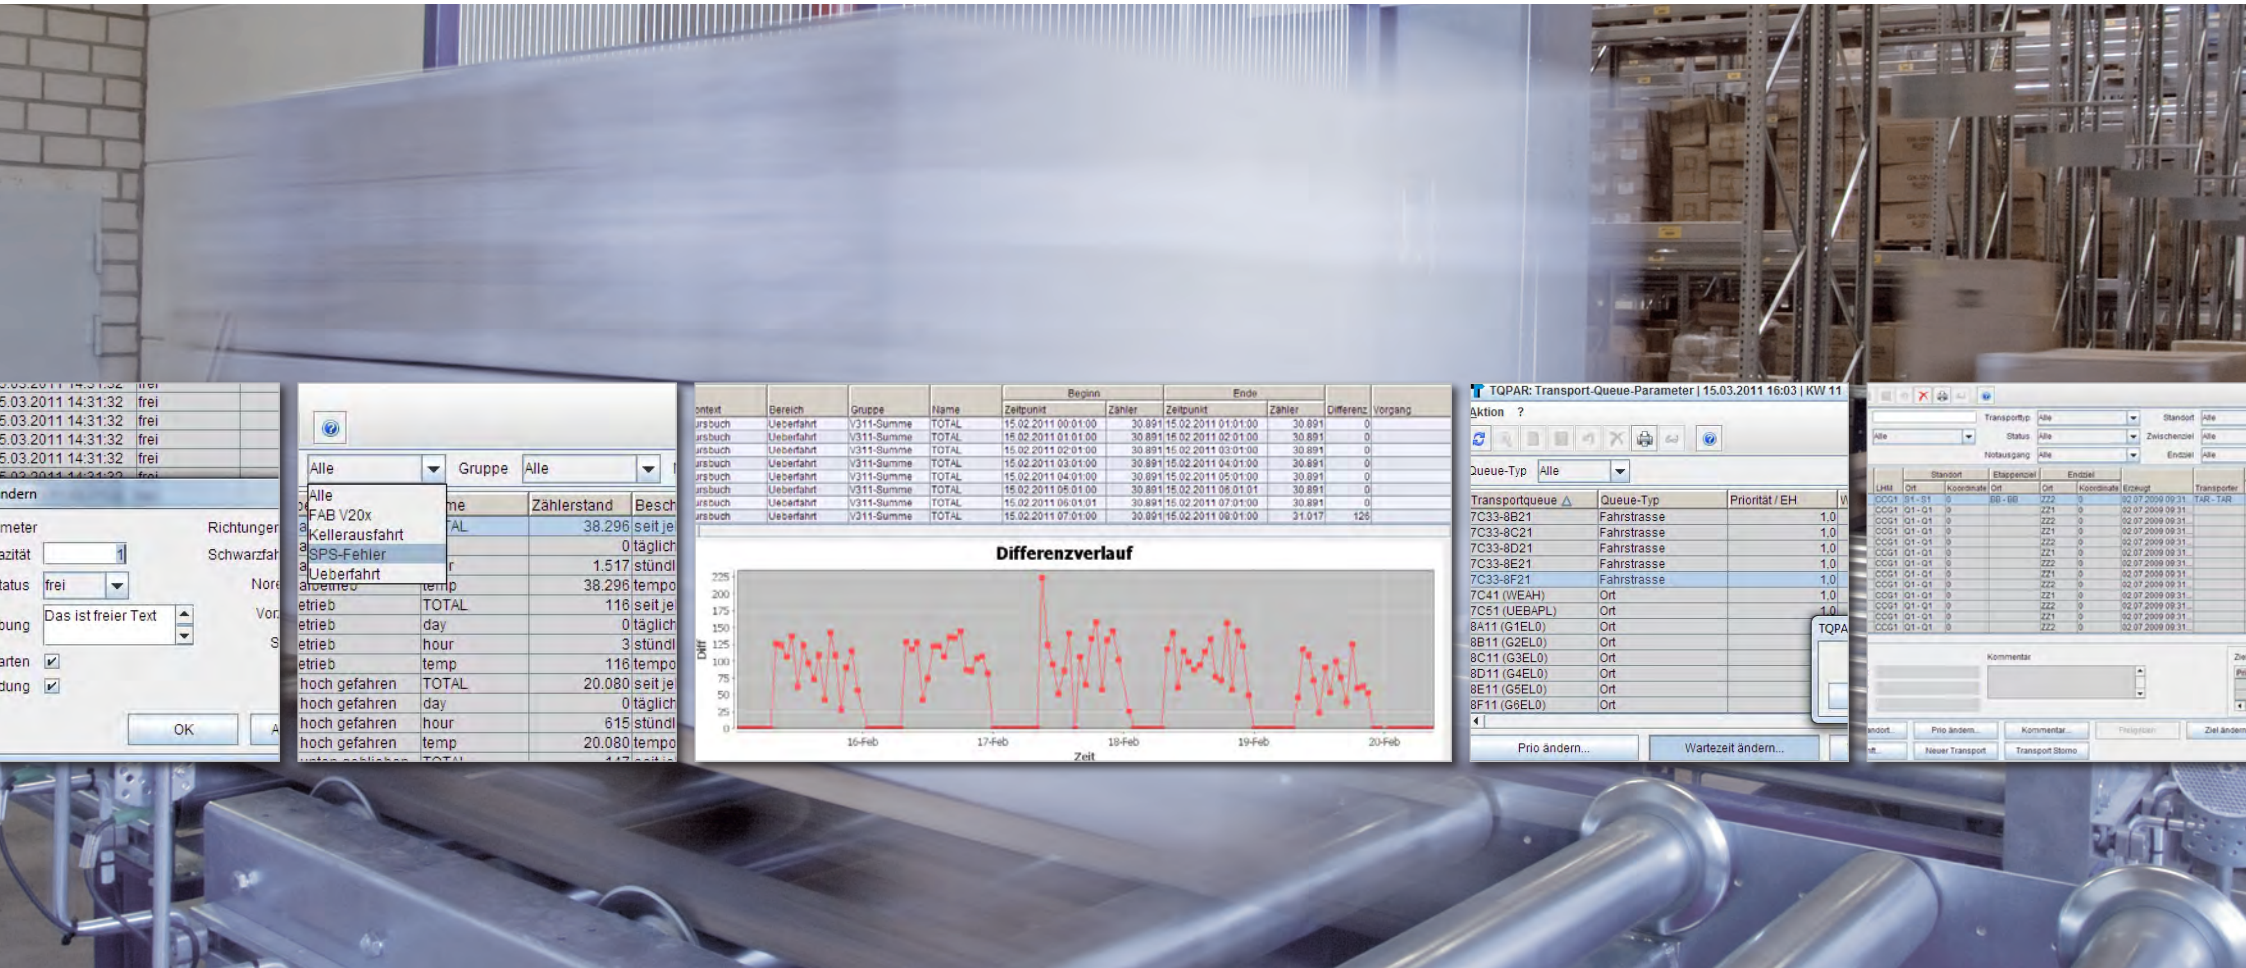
5.03.2011 14:31:32 frei
5.03.2011 14:31:32 frei
5.03.2011 14:31:32 frei
5.03.2011 14:31:32 frei

ndern
meter
azität 1
tatus frei
ung Das ist freier Text
arten
dung
Richtunger
Schwarzfah
Nor
Vo
S
OK

Alle
Gruppe Alle
Alle
FAB V20x
Kellerausfahrt
SPS-Fehler
Ueberfahrt

| | me | Zählerstand | Besch |
|---|---|---|---|
| | TAL | 38.296 | seit je |
| | | 0 | täglich |
| | r | 1.517 | stündl |
| | temp | 38.296 | tempo |
| etrieb | TOTAL | 116 | seit je |
| etrieb | day | 0 | täglich |
| etrieb | hour | 3 | stündl |
| etrieb | temp | 116 | tempo |
| hoch gefahren | TOTAL | 20.080 | seit je |
| hoch gefahren | day | 0 | täglich |
| hoch gefahren | hour | 615 | stündl |
| hoch gefahren | temp | 20.080 | tempo |

| ontext | Bereich | Gruppe | Name | Beginn Zeitpunkt | Zähler | Ende Zeitpunkt | Zähler | Differenz | Vorgang |
|---|---|---|---|---|---|---|---|---|---|
| ursbuch | Ueberfahrt | V311-Summe | TOTAL | 15.02.2011 00:01:00 | 30.891 | 15.02.2011 01:01:00 | 30.891 | 0 | |
| ursbuch | Ueberfahrt | V311-Summe | TOTAL | 15.02.2011 01:01:00 | 30.891 | 15.02.2011 02:01:00 | 30.891 | 0 | |
| ursbuch | Ueberfahrt | V311-Summe | TOTAL | 15.02.2011 02:01:00 | 30.891 | 15.02.2011 03:01:00 | 30.891 | 0 | |
| ursbuch | Ueberfahrt | V311-Summe | TOTAL | 15.02.2011 03:01:00 | 30.891 | 15.02.2011 04:01:00 | 30.891 | 0 | |
| ursbuch | Ueberfahrt | V311-Summe | TOTAL | 15.02.2011 04:01:00 | 30.891 | 15.02.2011 05:01:00 | 30.891 | 0 | |
| ursbuch | Ueberfahrt | V311-Summe | TOTAL | 15.02.2011 05:01:00 | 30.891 | 15.02.2011 06:01:01 | 30.891 | 0 | |
| ursbuch | Ueberfahrt | V311-Summe | TOTAL | 15.02.2011 06:01:01 | 30.891 | 15.02.2011 07:01:00 | 30.891 | 0 | |
| ursbuch | Ueberfahrt | V311-Summe | TOTAL | 15.02.2011 07:01:00 | 30.891 | 15.02.2011 08:01:00 | 31.017 | 126 | |

Differenzverlauf
225 200 175 150 125 100 75 50 25 0
Diff
16-Feb 17-Feb 18-Feb 19-Feb 20-Feb
Zeit

TQPAR: Transport-Queue-Parameter | 15.03.2011 16:03 | KW 11
Aktion ?
Queue-Typ Alle

| Transportqueue | Queue-Typ | Priorität / EH |
|---|---|---|
| 7C33-8B21 | Fahrstrasse | 1,0 |
| 7C33-8C21 | Fahrstrasse | 1,0 |
| 7C33-8D21 | Fahrstrasse | 1,0 |
| 7C33-8E21 | Fahrstrasse | 1,0 |
| 7C33-8F21 | Fahrstrasse | 1,0 |
| 7C41 (WEAH) | Ort | 1,0 |
| 7C51 (UEBAPL) | Ort | 1,0 |
| 8A11 (G1ELO) | Ort | |
| 8B11 (G2ELO) | Ort | |
| 8C11 (G3ELO) | Ort | |
| 8D11 (G4ELO) | Ort | |
| 8E11 (G5ELO) | Ort | |
| 8F11 (G6ELO) | Ort | |

TQPA
Prio ändern...
Wartezeit ändern...

Transporttyp Alle
Status Alle
Notausgang Alle
Standort Alle
Zwischenziel Alle
Endziel Alle
Kommentar
Prio ändern
Kommentar
Freigeben
Ziel ändern
Neuer Transport
Transport Storno